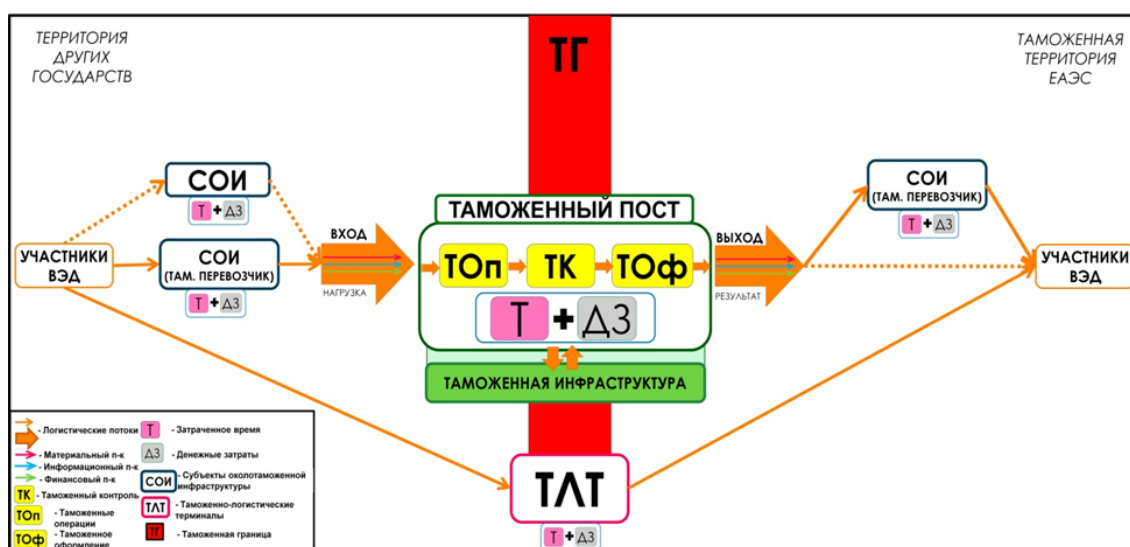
ТЕРРИТОРИЯ ДРУГИХ ГОСУДАРСТВ

ТГ

ТАМОЖЕННАЯ ТЕРРИТОРИЯ ЕАЭС

СОИ

Т + ДЗ

УЧАСТНИКИ ВЭД

СОИ (ТАМ. ПЕРЕВОЗЧИК)

Т + ДЗ

ВХОД

НАГРУЗКА

ТАМОЖЕННЫЙ ПОСТ

ТОп

ТК

ТОф

Т + ДЗ

ВЫХОД

РЕЗУЛЬТАТ

СОИ (ТАМ. ПЕРЕВОЗЧИК)

Т + ДЗ

УЧАСТНИКИ ВЭД

ТАМОЖЕННАЯ ИНФРАСТРУКТУРА

- Логистические потоки
- Материальный п-к
- Информационный п-к
- Финансовый п-к
ТК - Таможенный контроль
ТОп - Таможенные операции
ТОф - Таможенное оформление
Т - Затраченное время
ДЗ - Денежные затраты
СОИ - Субъекты околотаможенной инфраструктуры
ТЛТ - Таможенно-логистические терминалы
ТГ - Таможенная граница

ТЛТ

Т + ДЗ